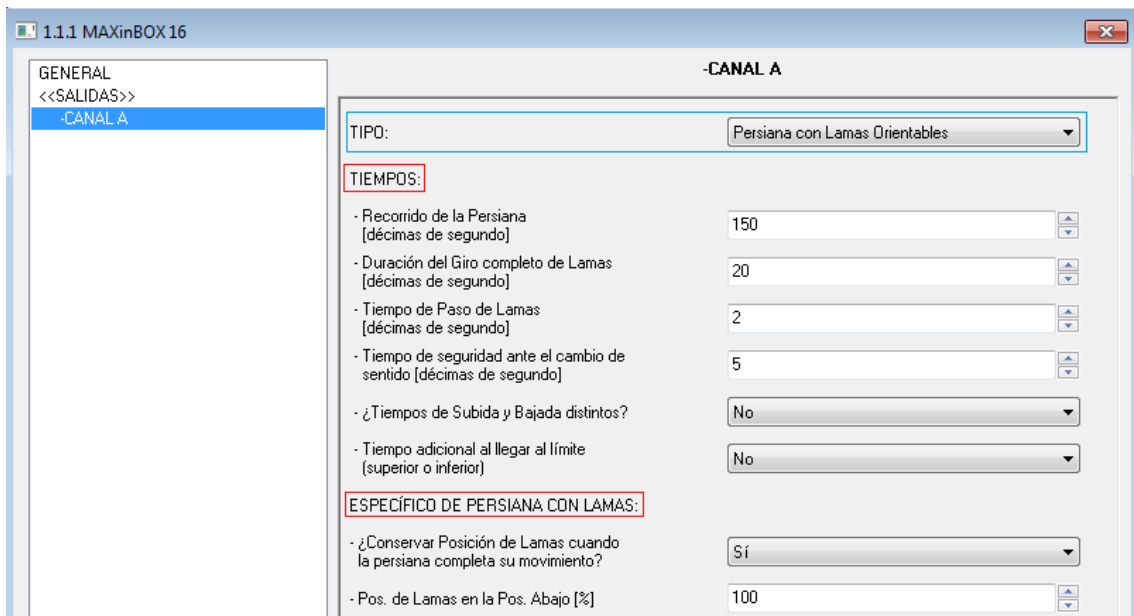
1.1.1 MAXinBOX 16

GENERAL
<<SALIDAS>>
-CANAL A

-CANAL A

TIPO: Persiana con Lamas Orientables

TIEMPOS:

- Recorrido de la Persiana [décimas de segundo] 150

- Duración del Giro completo de Lamas [décimas de segundo] 20

- Tiempo de Paso de Lamas [décimas de segundo] 2

- Tiempo de seguridad ante el cambio de sentido [décimas de segundo] 5

- ¿Tiempos de Subida y Bajada distintos? No

- Tiempo adicional al llegar al límite (superior o inferior) No

ESPECÍFICO DE PERSIANA CON LAMAS:

- ¿Conservar Posición de Lamas cuando la persiana completa su movimiento? Sí

- Pos. de Lamas en la Pos. Abajo [%] 100